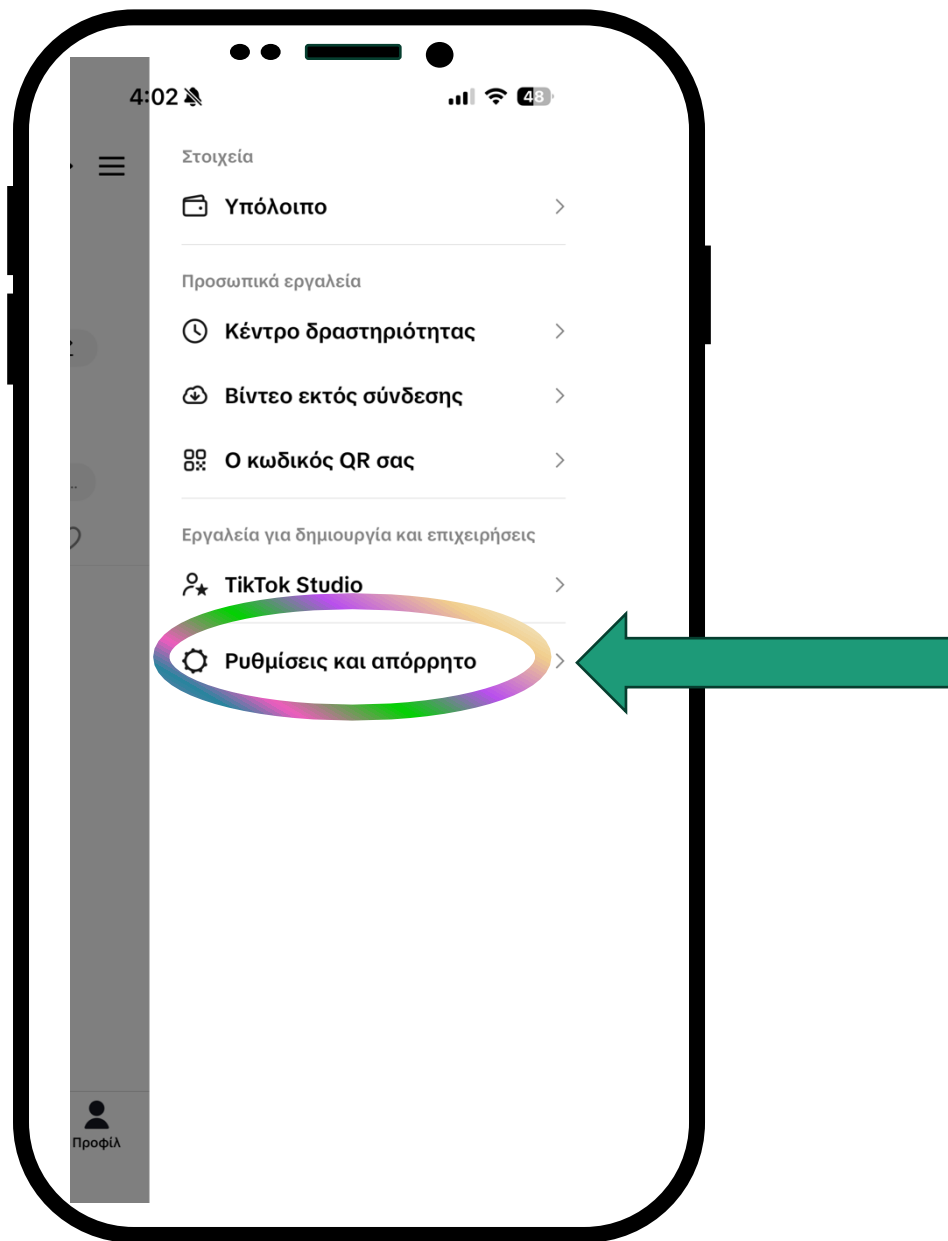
4:02

48

Στοιχεία

Υπόλοιπο

Προσωπικά εργαλεία

Κέντρο δραστηριότητας

Βίντεο εκτός σύνδεσης

Ο κωδικός QR σας

Εργαλεία για δημιουργία και επιχειρήσεις

TikTok Studio

Ρυθμίσεις και απόρρητο

Προφίλ